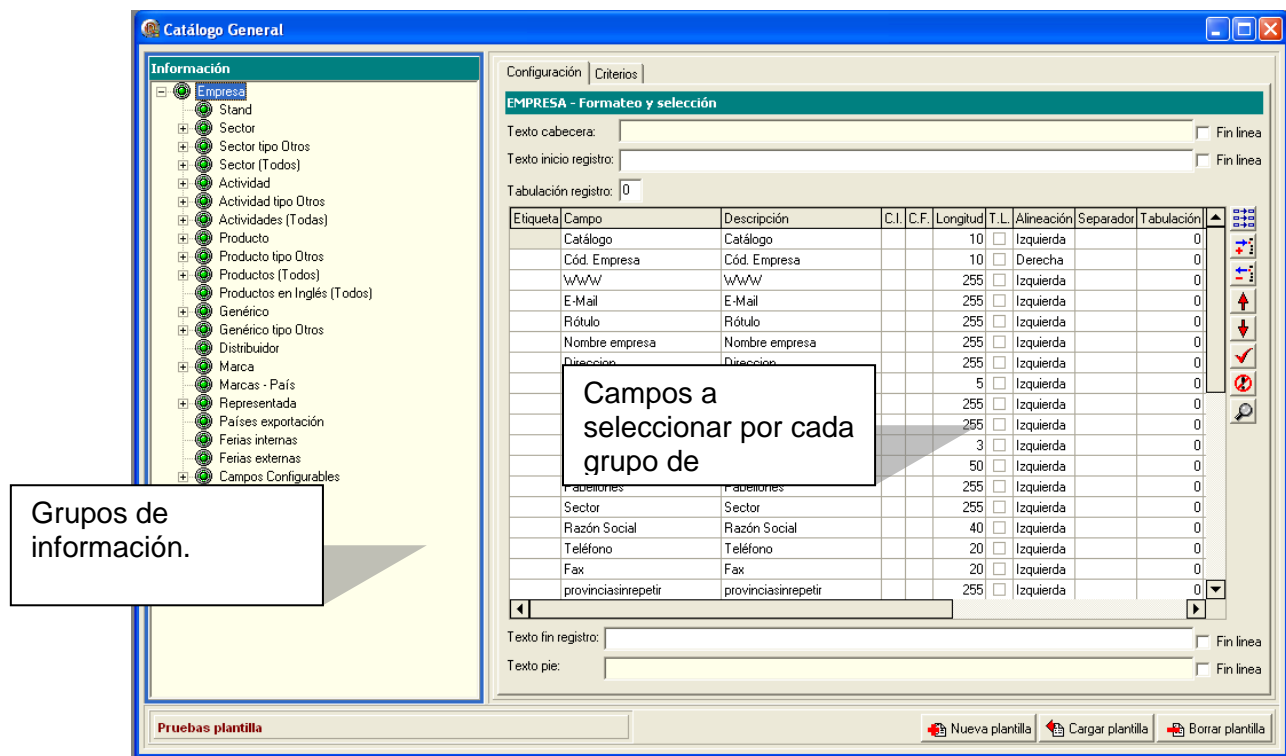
Catálogo General

Información

Empresa
Stand
Sector
Sector tipo Otros
Sector (Todos)
Actividad
Actividad tipo Otros
Actividades (Todas)
Producto
Producto tipo Otros
Productos (Todos)
Productos en Inglés (Todos)
Genérico
Genérico tipo Otros
Distribuidor
Marca
Marcas - País
Representada
Países exportación
Ferias internas
Ferias externas
Campos Configurables

Grupos de información.

Configuración | Criterios

EMPRESA - Formateo y selección

Texto cabecera: Fin linea
Texto inicio registro: Fin linea
Tabulación registro: 0

| Etiqueta | Campo | Descripción | C.I. | C.F. | Longitud | T.L. | Alineación | Separador | Tabulación |
|---|---|---|---|---|---|---|---|---|---|
| | Catálogo | Catálogo | | | 10 | | Izquierda | | 0 |
| | Cód. Empresa | Cód. Empresa | | | 10 | | Derecha | | 0 |
| | WWW | WWW | | | 255 | | Izquierda | | 0 |
| | E-Mail | E-Mail | | | 255 | | Izquierda | | 0 |
| | Rótulo | Rótulo | | | 255 | | Izquierda | | 0 |
| | Nombre empresa | Nombre empresa | | | 255 | | Izquierda | | 0 |
| | Direccion | Direccion | | | 255 | | Izquierda | | 0 |
| | | | | | 5 | | Izquierda | | 0 |
| | | | | | 255 | | Izquierda | | 0 |
| | | | | | 255 | | Izquierda | | 0 |
| | | | | | 3 | | Izquierda | | 0 |
| | | | | | 50 | | Izquierda | | 0 |
| | Pabellones | Pabellones | | | 255 | | Izquierda | | 0 |
| | Sector | Sector | | | 255 | | Izquierda | | 0 |
| | Razón Social | Razón Social | | | 40 | | Izquierda | | 0 |
| | Teléfono | Teléfono | | | 20 | | Izquierda | | 0 |
| | Fax | Fax | | | 20 | | Izquierda | | 0 |
| | provinciasinrepetir | provinciasinrepetir | | | 255 | | Izquierda | | 0 |

Campos a seleccionar por cada grupo de

Texto fin registro: Fin linea
Texto pie: Fin linea

Pruebas plantilla

Nueva plantilla | Cargar plantilla | Borrar plantilla